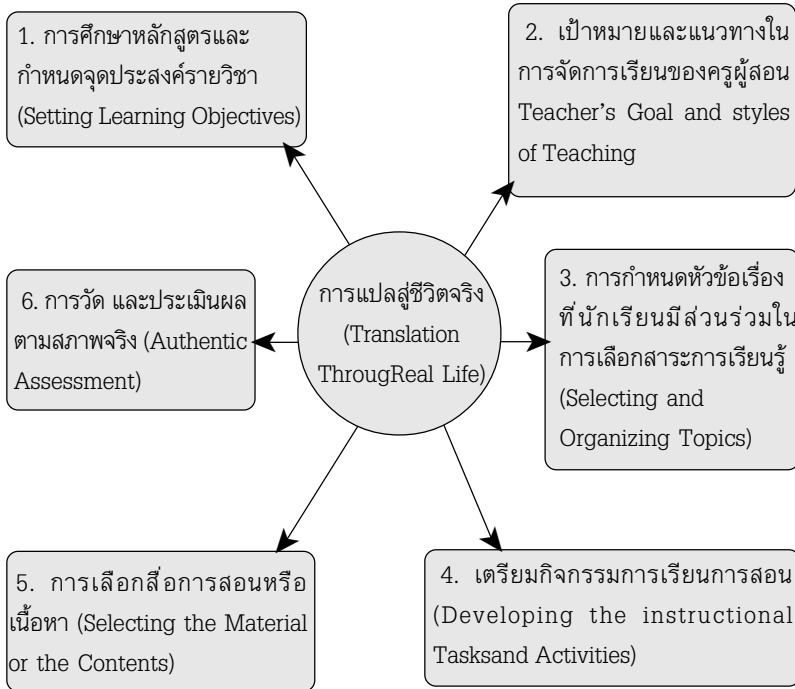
1. การศึกษาหลักสูตรและกำหนดจุดประสงค์รายวิชา (Setting Learning Objectives)

2. เป้าหมายและแนวทางในการจัดการเรียนของครูผู้สอน Teacher's Goal and styles of Teaching

การแปลสู่ชีวิตจริง (Translation ThrougReal Life)

6. การวัด และประเมินผลตามสภาพจริง (Authentic Assessment)

3. การกำหนดหัวข้อเรื่องที่นักเรียนมีส่วนร่วมในการเลือกสาระการเรียนรู้ (Selecting and Organizing Topics)

5. การเลือกสื่อการสอนหรือเนื้อหา (Selecting the Material or the Contents)

4. เตรียมกิจกรรมการเรียนการสอน (Developing the instructional Tasksand Activities)